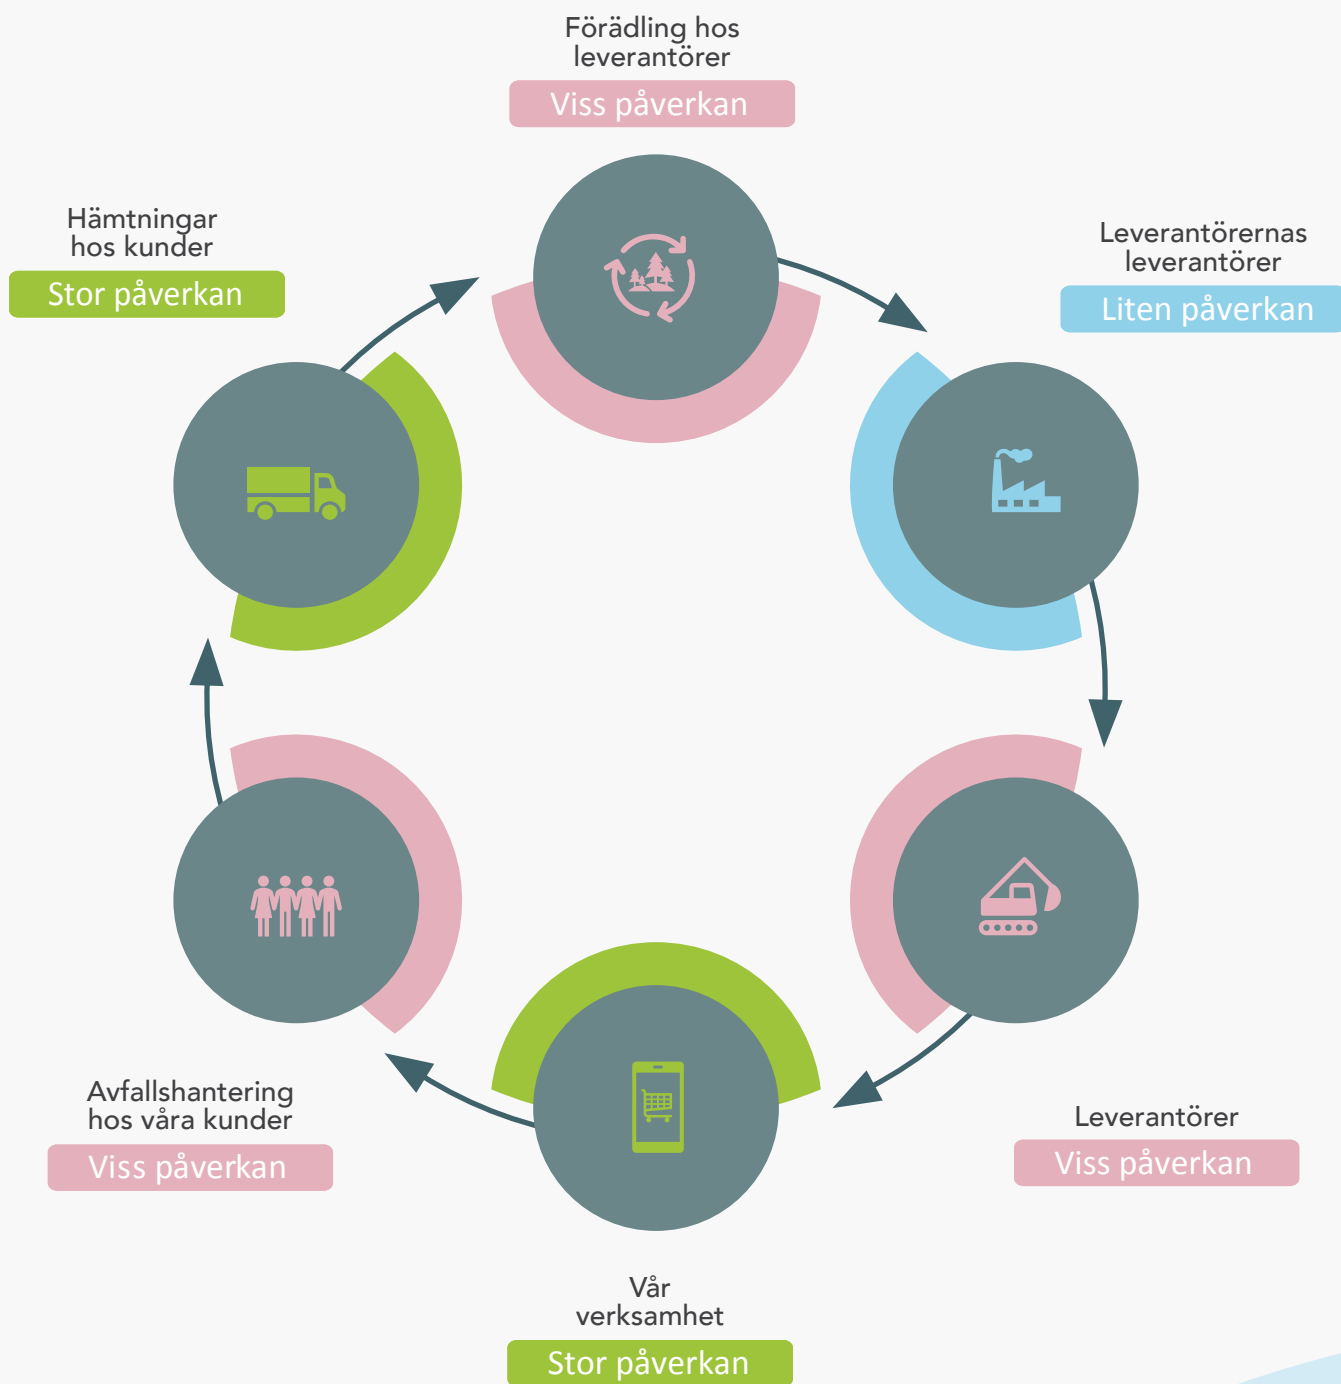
Förädling hos leverantörer
Viss påverkan

Hämtningar hos kunder
Stor påverkan

Leverantörernas leverantörer
Liten påverkan

Avfallshantering hos våra kunder
Viss påverkan

Leverantörer
Viss påverkan

Vår verksamhet
Stor påverkan